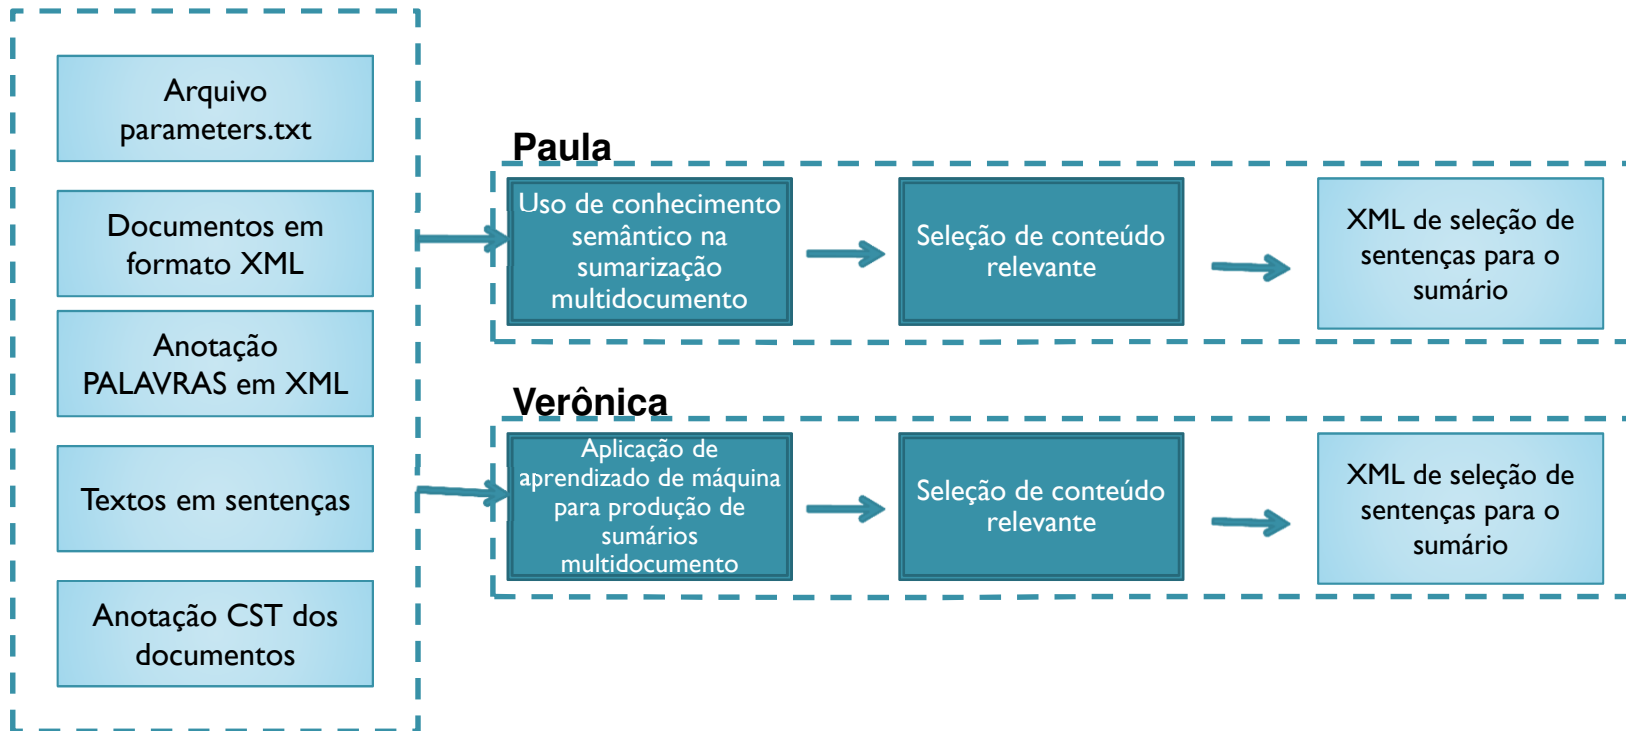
Arquivo parameters.txt

Documentos em formato XML

Anotação PALAVRAS em XML

Textos em sentenças

Anotação CST dos documentos

Paula

Uso de conhecimento semântico na sumarização multidocumento

Seleção de conteúdo relevante

XML de seleção de sentenças para o sumário

Verônica

Aplicação de aprendizado de máquina para produção de sumários multidocumento

Seleção de conteúdo relevante

XML de seleção de sentenças para o sumário